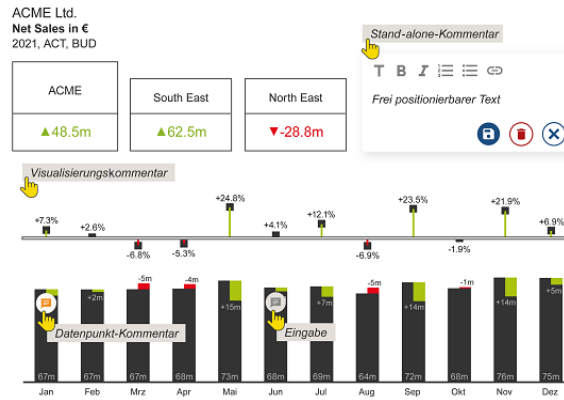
ACME Ltd.
Net Sales in €
2021, ACT, BUD

Stand-alone-Kommentar

| ACME | South East | North East |
|---|---|---|
| ▲48.5m | ▲62.5m | ▼-28.8m |

Frei positionierbarer Text

Visualisierungskommentar

+7.3% +2.6% -6.8% -5.3% +24.8% +4.1% +12.1% -6.9% +23.5% -1.9% +21.9% +6.9%

-5m -4m +2m +15m +7m -5m +14m -1m +14m +5m

Datenpunkt-Kommentar
Eingabe

67m 67m 71m 68m 68m 69m 64m 72m 68m 75m 75m

Jan Feb Mrz Apr Mai Jun Jul Aug Sep Okt Nov Dez